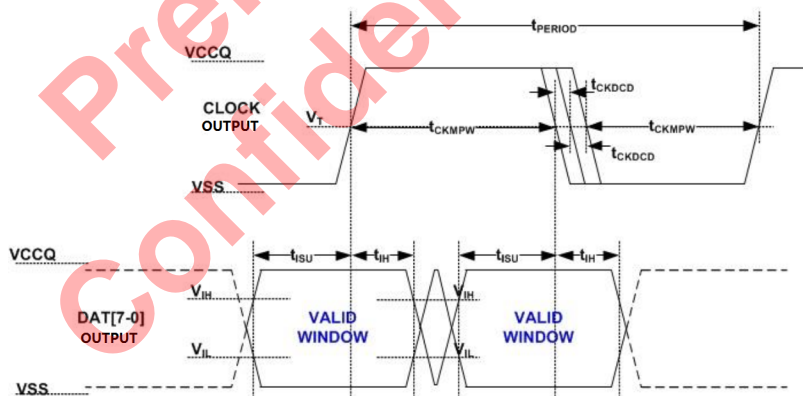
Pre
Confiden
$t_{PERIOD}$
VCCQ
$t_{CKDCD}$
CLOCK
OUTPUT
$V_T$
$t_{CKMPW}$
$t_{CKMPW}$
$t_{CKDCD}$
VSS
VCCQ
$t_{ISU}$
$t_{IH}$
$t_{ISU}$
$t_{IH}$
$V_{IH}$
$V_{IH}$
DAT[7-0]
OUTPUT
VALID
WINDOW
VALID
WINDOW
$V_{IL}$
$V_{IL}$
VSS